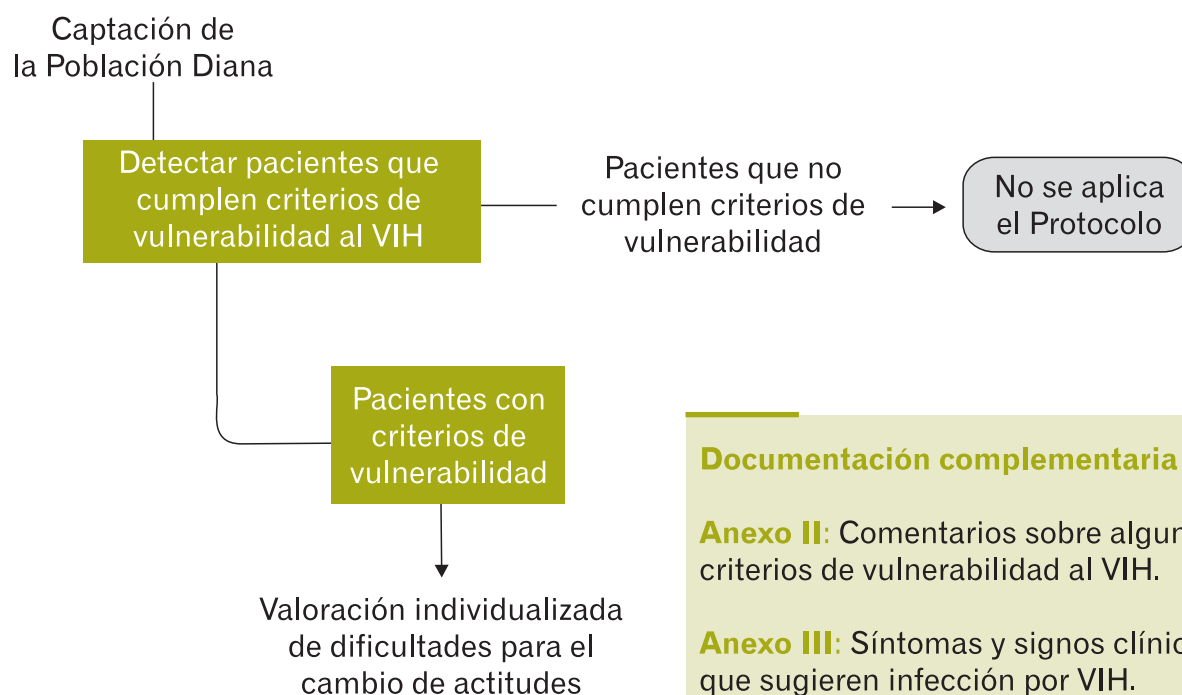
Captación de la Población Diana

Detectar pacientes que cumplen criterios de vulnerabilidad al VIH

Pacientes que no cumplen criterios de vulnerabilidad

No se aplica el Protocolo

Pacientes con criterios de vulnerabilidad

Valoración individualizada de dificultades para el cambio de actitudes

Documentación complementaria

Anexo II: Comentarios sobre algun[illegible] criterios de vulnerabilidad al VIH.

Anexo III: Síntomas y signos clínic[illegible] que sugieren infección por VIH.